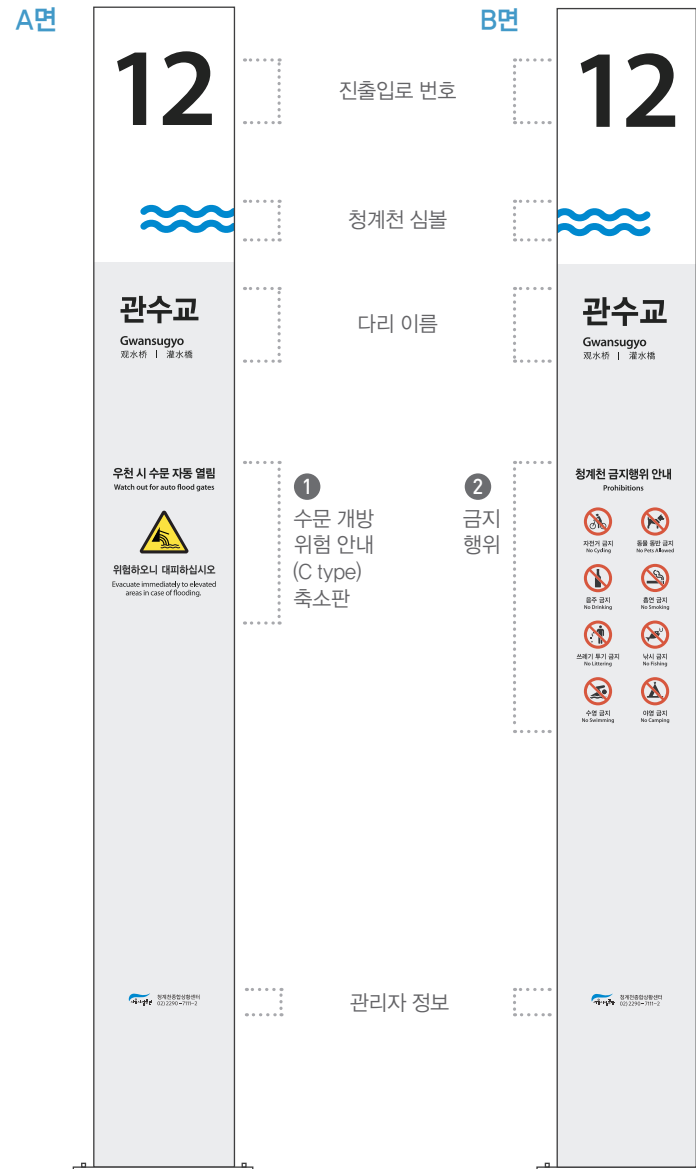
A면

12

관수교
Gwansugyo
观水桥 | 灌水橋

우천 시 수문 자동 열림
Watch out for auto flood gates

위험하오니 대피하십시오
Evacuate immediately to elevated areas in case of flooding.

청계천종합상황센터 02) 2290-7111~2

진출입로 번호

청계천 심볼

다리 이름

1 수문 개방 위험 안내 (C type) 축소판

2 금지 행위

관리자 정보

B면

12

관수교
Gwansugyo
观水桥 | 灌水橋

청계천 금지행위 안내
Prohibitions

자전거 금지
No Cycling

동물 동반 금지
No Pets Allowed

음주 금지
No Drinking

흡연 금지
No Smoking

쓰레기 투기 금지
No Littering

낚시 금지
No Fishing

수영 금지
No Swimming

야영 금지
No Camping

청계천종합상황센터 02) 2290-7111~2